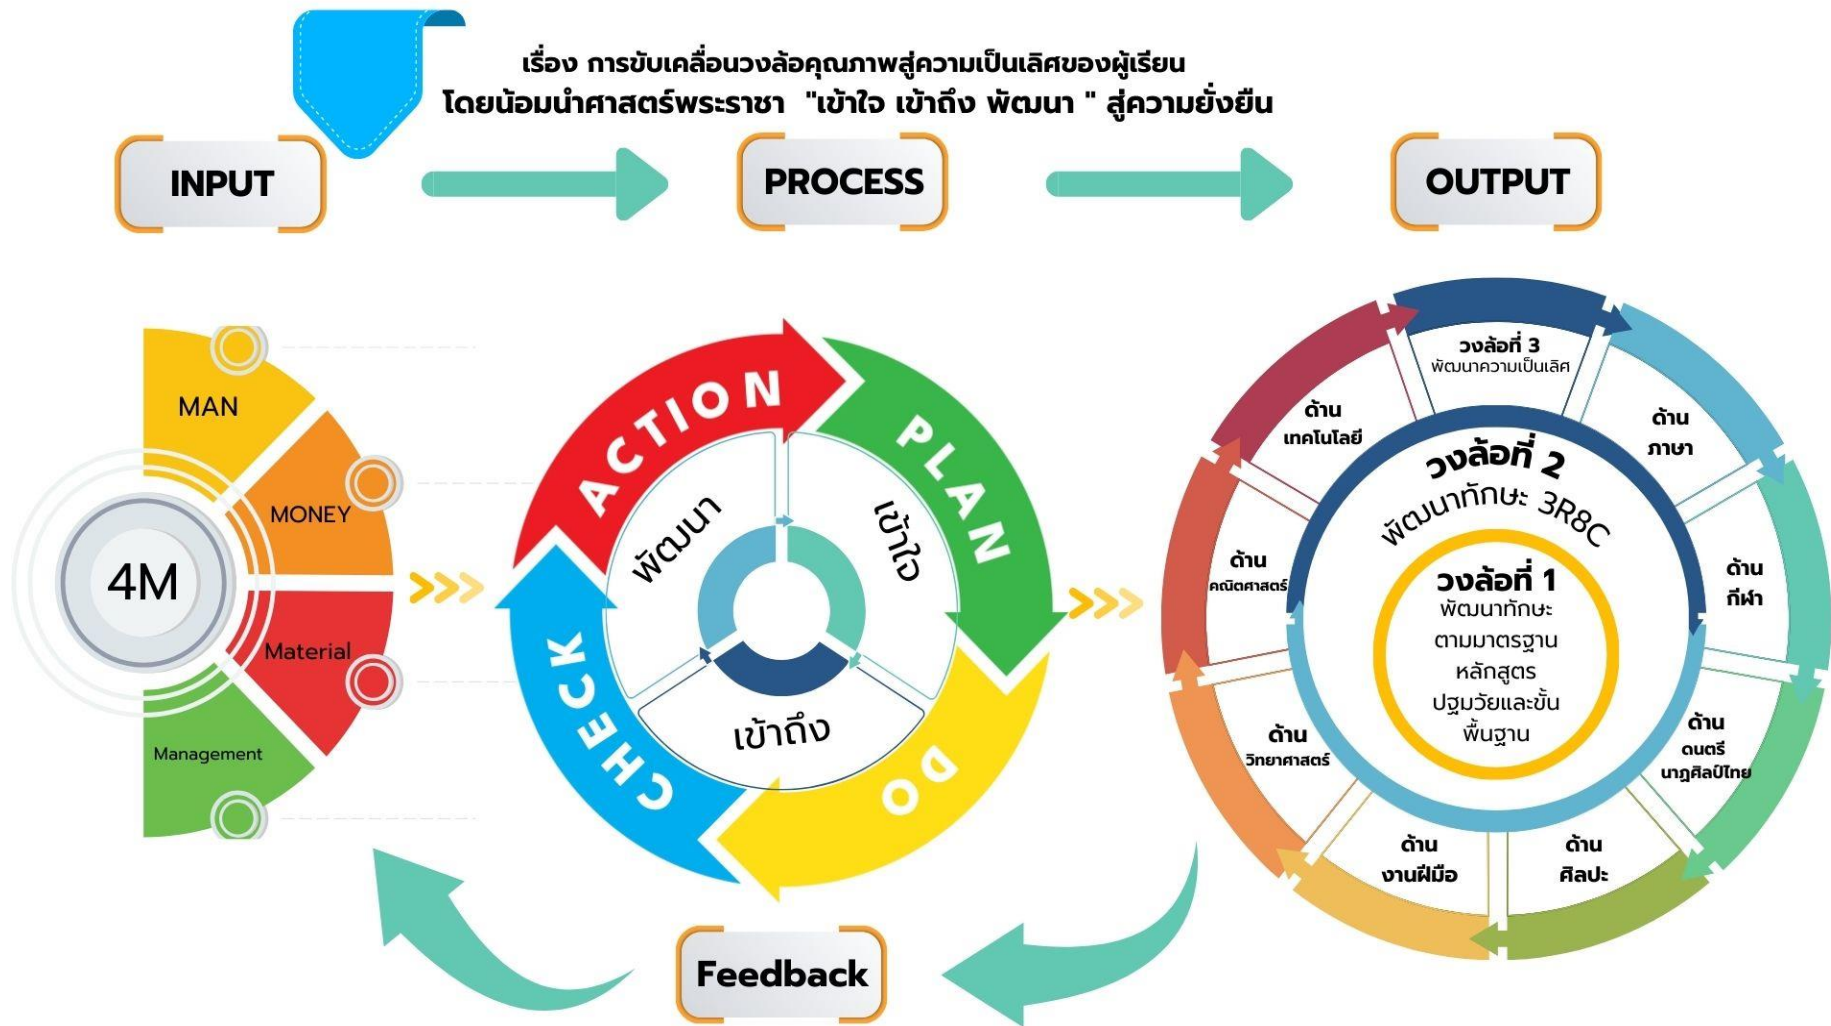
เรื่อง การขับเคลื่อนวงล้อคุณภาพสู่ความเป็นเลิศของผู้เรียน
โดยน้อมนำศาสตร์พระราชา "เข้าใจ เข้าถึง พัฒนา " สู่ความยั่งยืน

INPUT

PROCESS

OUTPUT

4M
MAN
MONEY
Material
Management

ACTION
PLAN
DO
CHECK
พัฒนา
เข้าใจ
เข้าถึง

วงล้อที่ 3
พัฒนาความเป็นเลิศ
ด้าน ภาษา
ด้าน กีฬา
ด้าน ดนตรี นาฏศิลป์ไทย
ด้าน ศิลปะ
ด้าน งานฝีมือ
ด้าน วิทยาศาสตร์
ด้าน คณิตศาสตร์
ด้าน เทคโนโลยี
วงล้อที่ 2
พัฒนาทักษะ 3R8C
วงล้อที่ 1
พัฒนาทักษะ ตามมาตรฐาน หลักสูตร ปฐมวัยและขั้นพื้นฐาน

Feedback